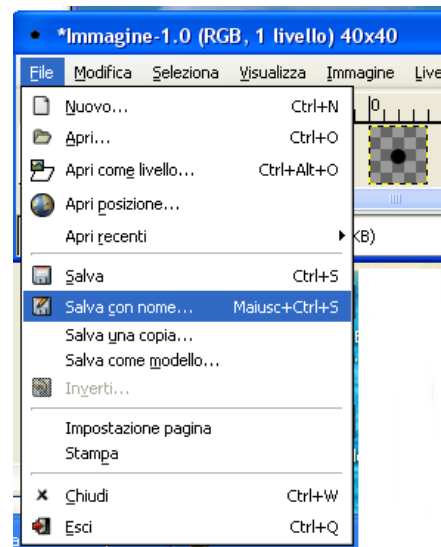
*Immagine-1.0 (RGB, 1 livello) 40x40

File Modifica Seleziona Visualizza Immagine Live

Nuovo... Ctrl+N
Apri... Ctrl+O
Apri come livello... Ctrl+Alt+O
Apri posizione...
Apri recenti
Salva Ctrl+S
Salva con nome... Maiusc+Ctrl+S
Salva una copia...
Salva come modello...
Inverti...
Impostazione pagina
Stampa
Chiudi Ctrl+W
Esci Ctrl+Q

0

KB)